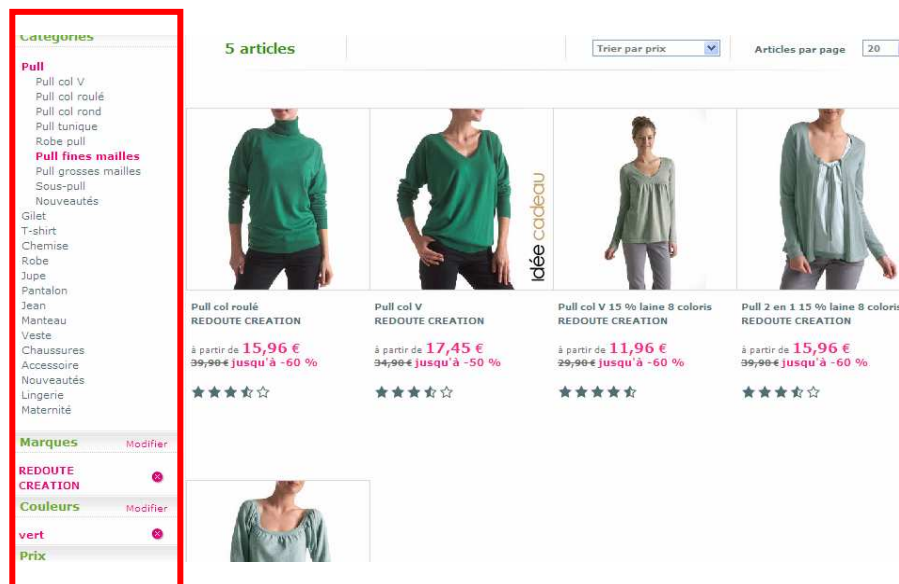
Catégories

Pull
Pull col V
Pull col roulé
Pull col rond
Pull tunique
Robe pull
Pull fines mailles
Pull grosses mailles
Sous-pull
Nouveautés
Gilet
T-shirt
Chemise
Robe
Jupe
Pantalon
Jean
Manteau
Veste
Chaussures
Accessoire
Nouveautés
Lingerie
Maternité

Marques Modifier
REDOUTE CREATION
Couleurs Modifier
vert
Prix

5 articles
Trier par prix
Articles par page 20

idée cadeau

Pull col roulé
REDOUTE CREATION
à partir de 15,96 €
39,90 € jusqu'à -60 %

Pull col V
REDOUTE CREATION
à partir de 17,45 €
34,90 € jusqu'à -50 %

Pull col V 15 % laine 8 coloris
REDOUTE CREATION
à partir de 11,96 €
29,90 € jusqu'à -60 %

Pull 2 en 1 15 % laine 8 coloris
REDOUTE CREATION
à partir de 15,96 €
39,90 € jusqu'à -60 %